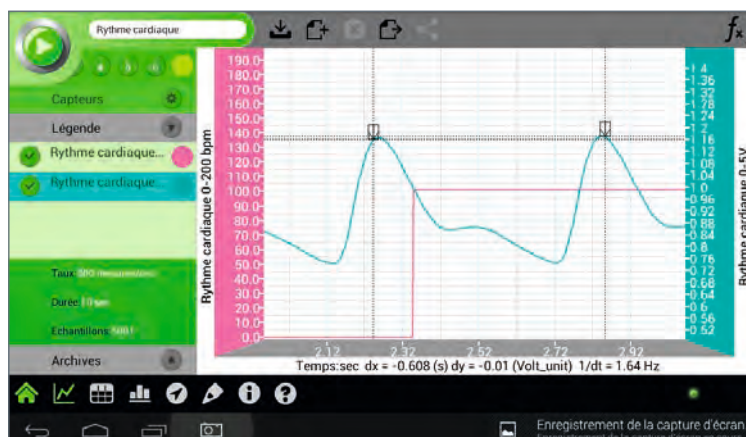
Rythme cardiaque

Capteurs

Légende

Rythme cardiaque...

Rythme cardiaque...

Taux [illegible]

Durée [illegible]

Echantillons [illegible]

Archives

$f_x$

Rythme cardiaque 0-200 bpm

190.0
180.0
170.0
160.0
150.0
140.0
130.0
120.0
110.0
100.0
90.0
80.0
70.0
60.0
50.0
40.0
30.0
20.0
10.0
0.0

1.4
1.36
1.32
1.28
1.24
1.2
1.16
1.12
1.08
1.04
1.0
0.96
0.92
0.88
0.84
0.8
0.76
0.72
0.68
0.64
0.6
0.56
0.52

Rythme cardiaque 0-5V

2.12
2.32
2.52
2.72
2.92

Temps:sec dx = -0.608 (s) dy = -0.01 (Volt_unit) 1/dt = 1.64 Hz

Enregistrement de la capture d'écran